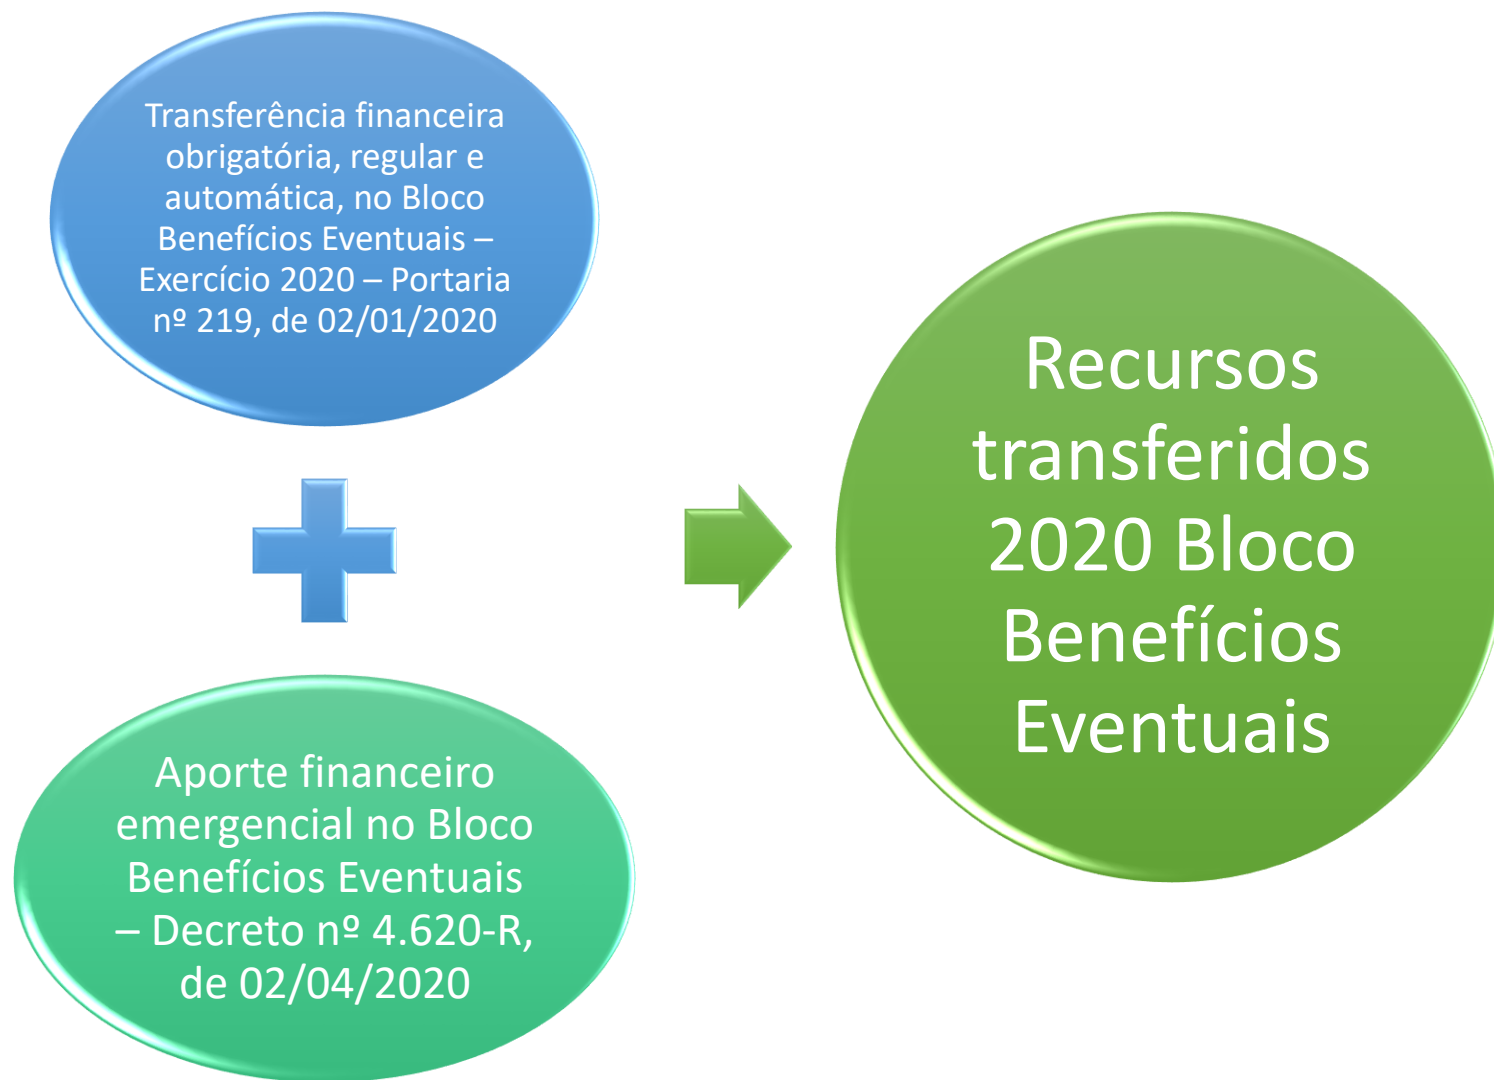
Transferência financeira obrigatória, regular e automática, no Bloco Benefícios Eventuais – Exercício 2020 – Portaria nº 219, de 02/01/2020

Aporte financeiro emergencial no Bloco Benefícios Eventuais – Decreto nº 4.620-R, de 02/04/2020

Recursos transferidos 2020 Bloco Benefícios Eventuais